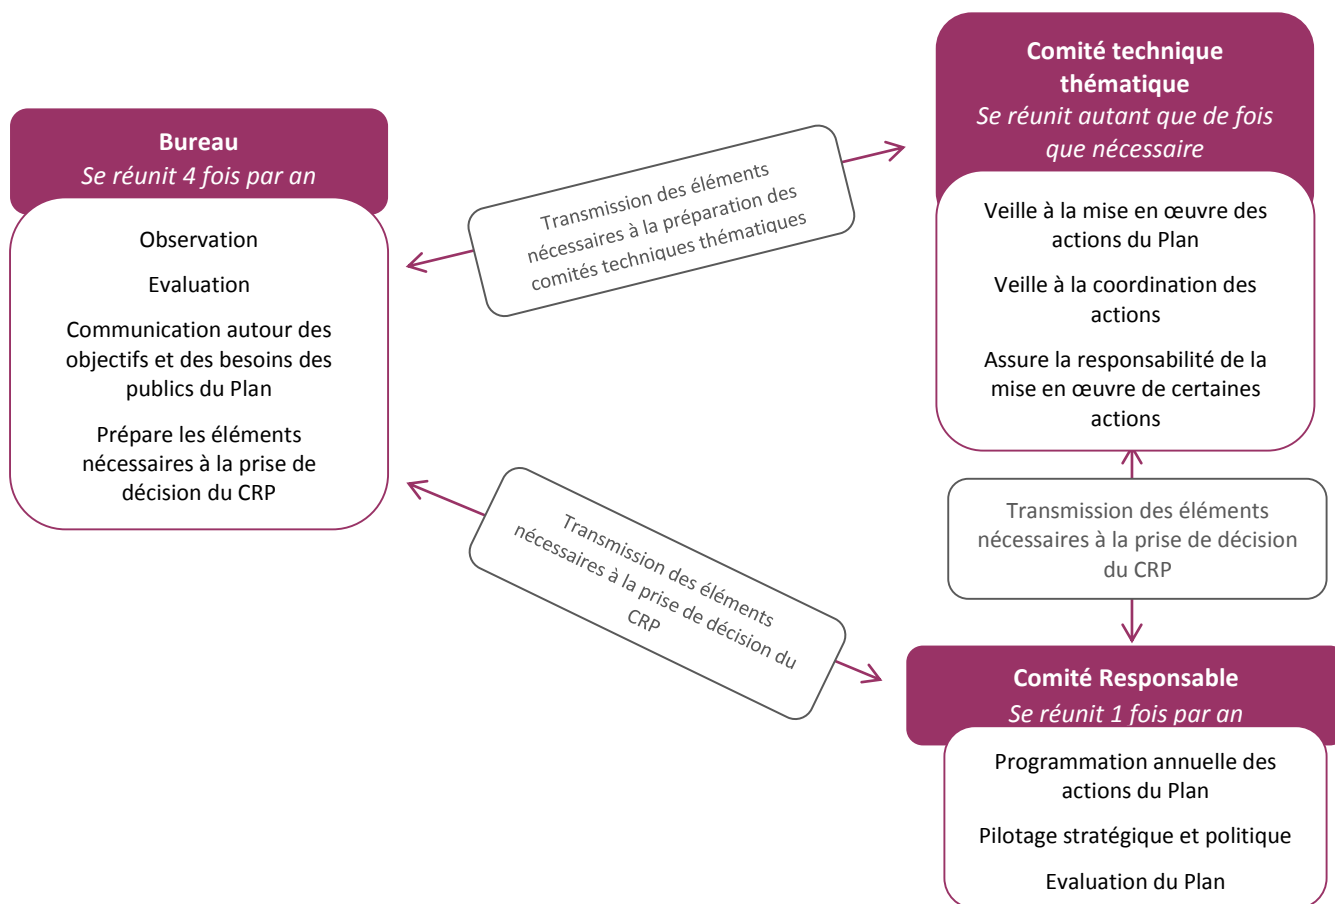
Comité technique thématique
*Se réunit autant que de fois que nécessaire*

Veille à la mise en œuvre des actions du Plan

Veille à la coordination des actions

Assure la responsabilité de la mise en œuvre de certaines actions

Bureau
*Se réunit 4 fois par an*

Observation

Evaluation

Communication autour des objectifs et des besoins des publics du Plan

Prépare les éléments nécessaires à la prise de décision du CRP

Transmission des éléments nécessaires à la préparation des comités techniques thématiques

Transmission des éléments nécessaires à la prise de décision du CRP

Transmission des éléments nécessaires à la prise de décision du CRP

Comité Responsable
*Se réunit 1 fois par an*

Programmation annuelle des actions du Plan

Pilotage stratégique et politique

Evaluation du Plan